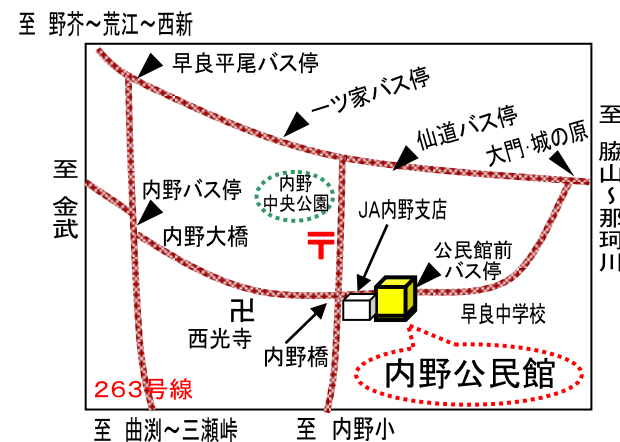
至 野芥~荒江~西新

早良平尾バス停

一ツ家バス停

仙道バス停

大門·城の原

至 脇山~那珂川

至 金武

内野バス停

内野 中央公園

内野大橋

JA内野支店

公民館前 バス停

卍

西光寺

早良中学校

内野橋

内野公民館

263号線

至 曲渕~三瀬峠

至 内野小